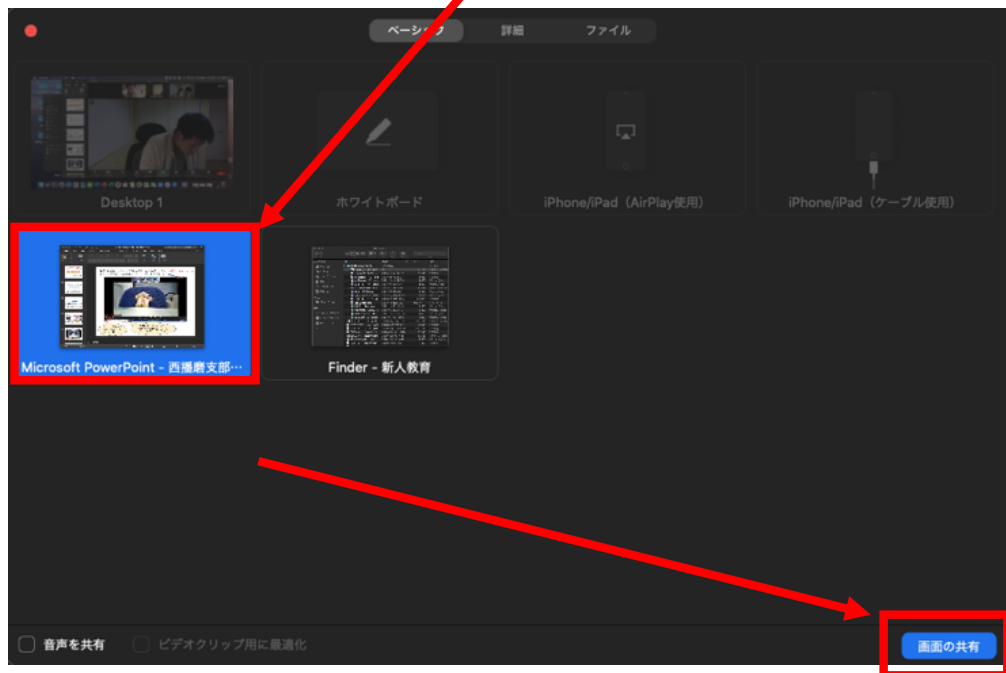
ベーシック 詳細 ファイル

Desktop 1

ホワイトボード

iPhone/iPad（AirPlay使用）

iPhone/iPad（ケーブル使用）

Microsoft PowerPoint - 西播磨支部…

Finder - 新人教育

音声を共有

ビデオクリップ用に最適化

画面の共有